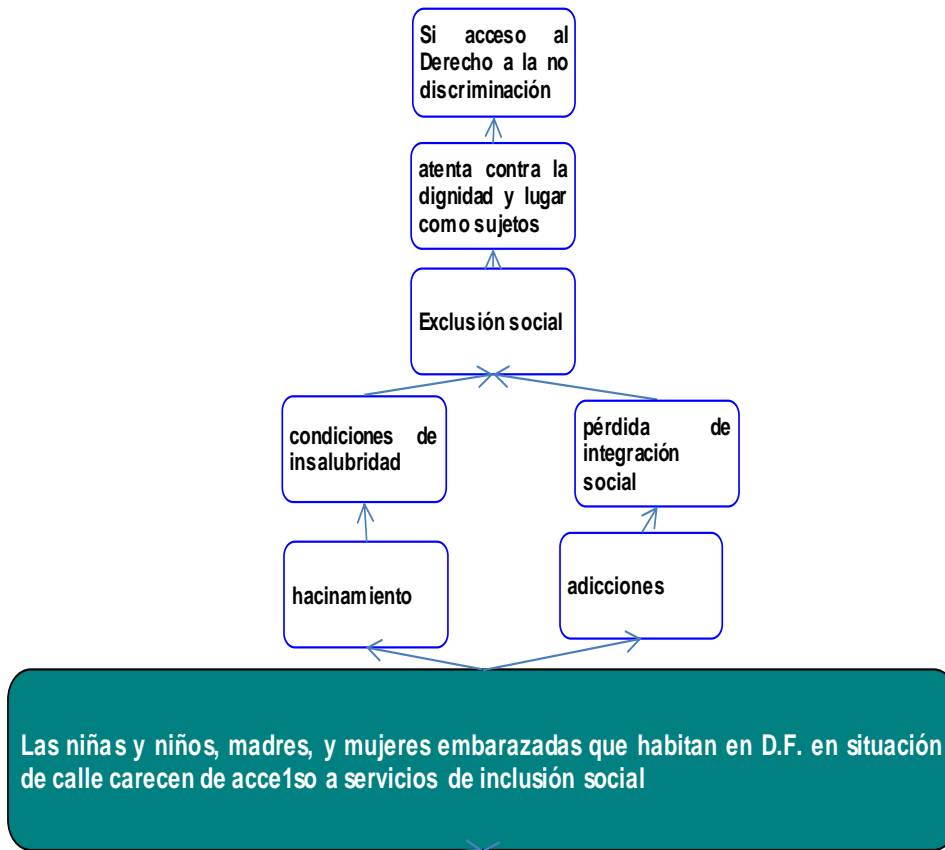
Si acceso al Derecho a la no discriminación

atenta contra la dignidad y lugar como sujetos

Exclusión social

condiciones de insalubridad

pérdida de integración social

hacinamiento

adicciones

Las niñas y niños, madres, y mujeres embarazadas que habitan en D.F. en situación de calle carecen de acce1so a servicios de inclusión social